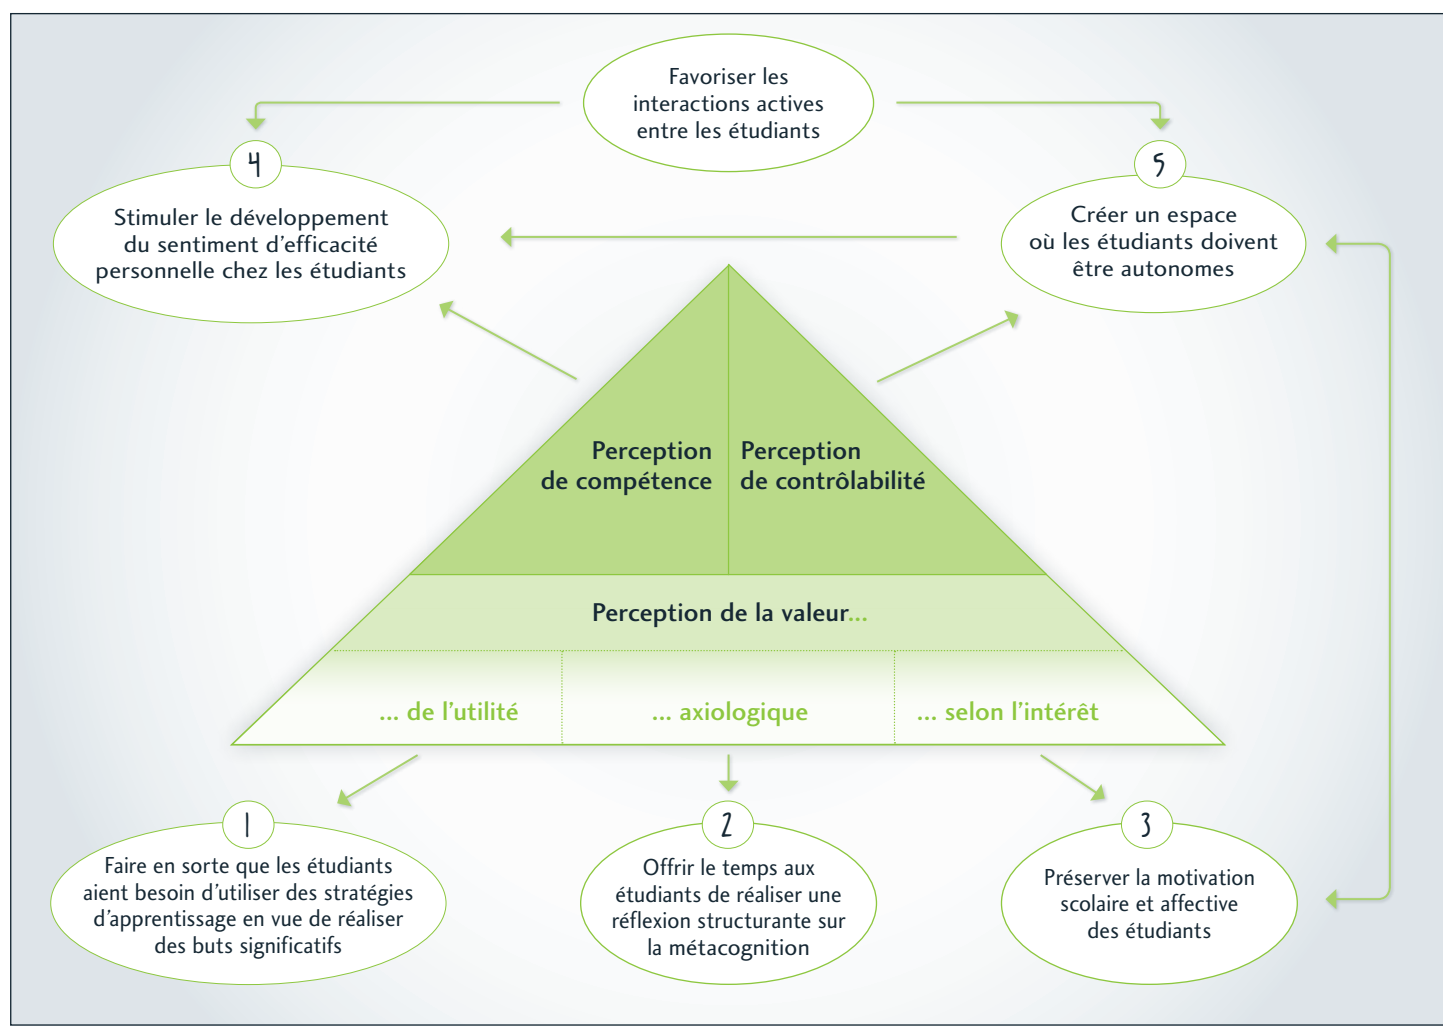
Favoriser les interactions actives entre les étudiants

4

Stimuler le développement du sentiment d'efficacité personnelle chez les étudiants

5

Créer un espace où les étudiants doivent être autonomes

Perception de compétence

Perception de contrôlabilité

Perception de la valeur...

... de l'utilité

... axiologique

... selon l'intérêt

1

Faire en sorte que les étudiants aient besoin d'utiliser des stratégies d'apprentissage en vue de réaliser des buts significatifs

2

Offrir le temps aux étudiants de réaliser une réflexion structurante sur la métacognition

3

Préserver la motivation scolaire et affective des étudiants